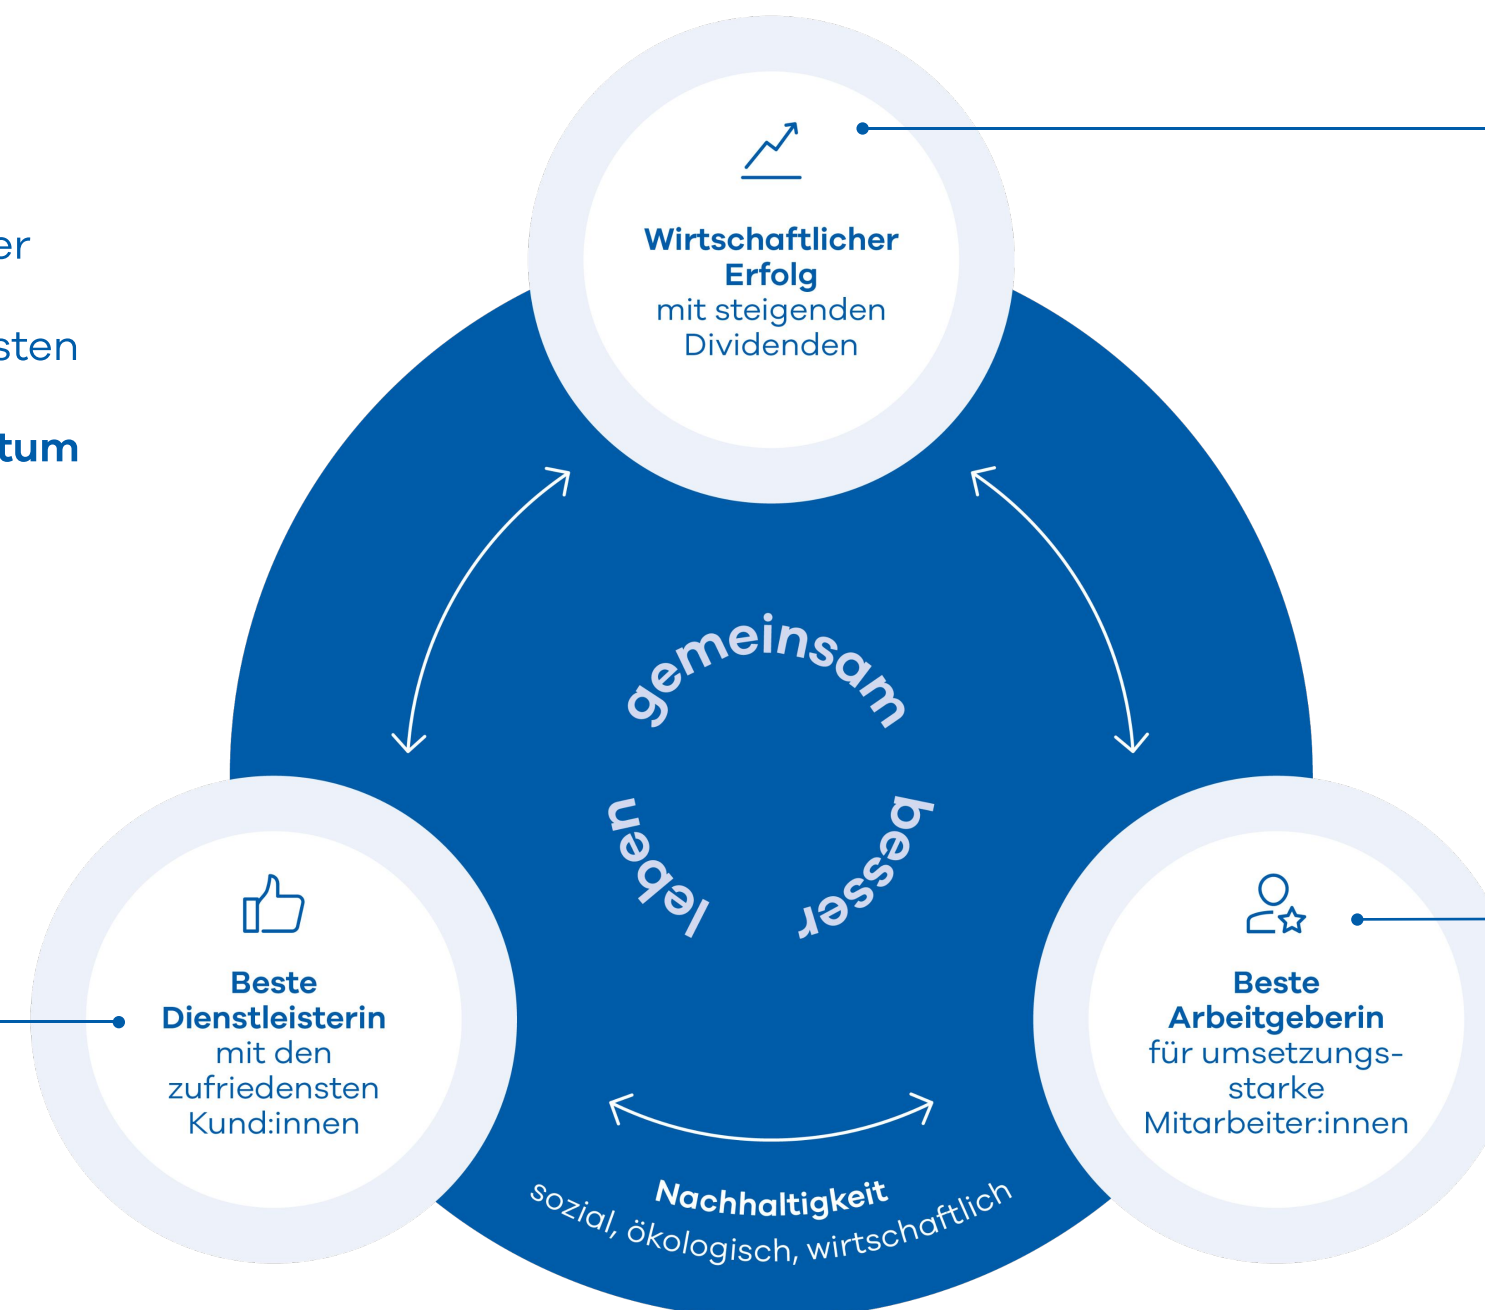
er

sten

tum

Wirtschaftlicher Erfolg mit steigenden Dividenden

gemeinsam

leben

besser

Beste Dienstleisterin mit den zufriedensten Kund:innen

Beste Arbeitgeberin für umsetzungsstarke Mitarbeiter:innen

Nachhaltigkeit
sozial, ökologisch, wirtschaftlich